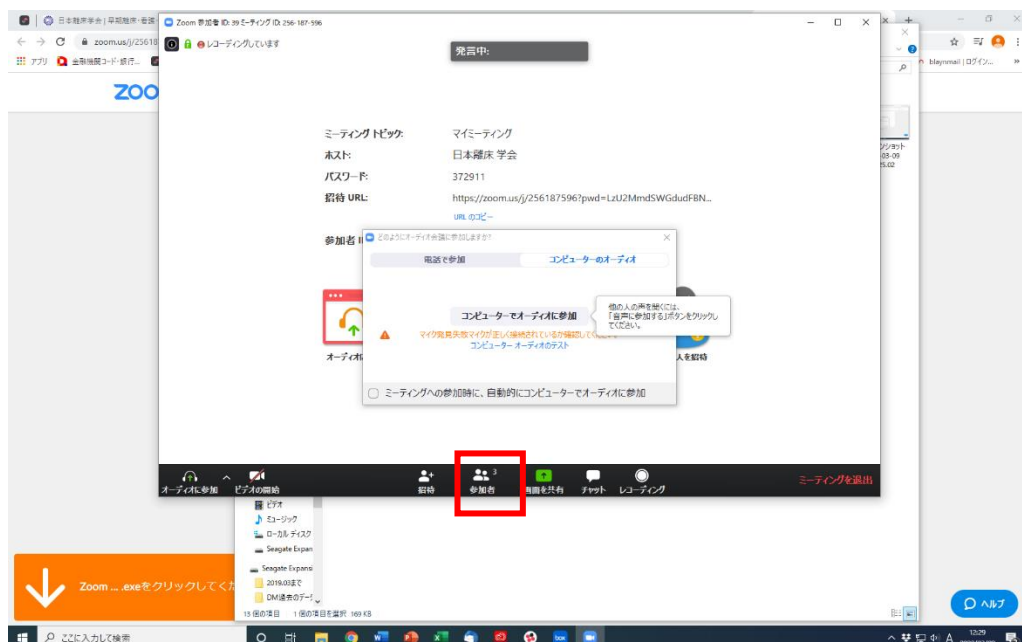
日本睡眠学会 | 早期睡眠・春... Zoom 参加者 ID: 39 ミーティング ID: 256-187-596
zoom.us/j/25618
アプリ 金融機関コード・銀行...
blaynmail | ログイン...
ZOO
レコーディングしています
発言中:

ミーティング トピック: マイミーティング
ホスト: 日本睡眠 学会
パスワード: 372911
招待 URL: https://zoom.us/j/256187596?pwd=LzU2MmdSWGdudFBN...
URL のコピー
参加者 I

どのようにオーディオ会議に参加しますか?
電話で参加
コンピューターのオーディオ
コンピューターでオーディオに参加
マイク発見失敗マイクが正しく接続されているか確認して
コンピューター オーディオのテスト
ミーティングへの参加時に、自動的にコンピューターでオーディオに参加

他の人の声を聞くには、「音声に参加する」ボタンをクリックしてください。

オーディオ
人を招待

オーディオに参加
ビデオの開始
招待
参加者 3
画面を共有
チャット
レコーディング
ミーティングを退出

ビデオ
ミュージック
ローカル ディスク
Seagate Expan
Seagate Expansi
2019.03まで
DM過去のデータ
13 個の項目 1 個の項目を選択 169 KB

Zoom ... .exeをクリックしてくだ
ヘルプ
ここに入力して検索
12:29